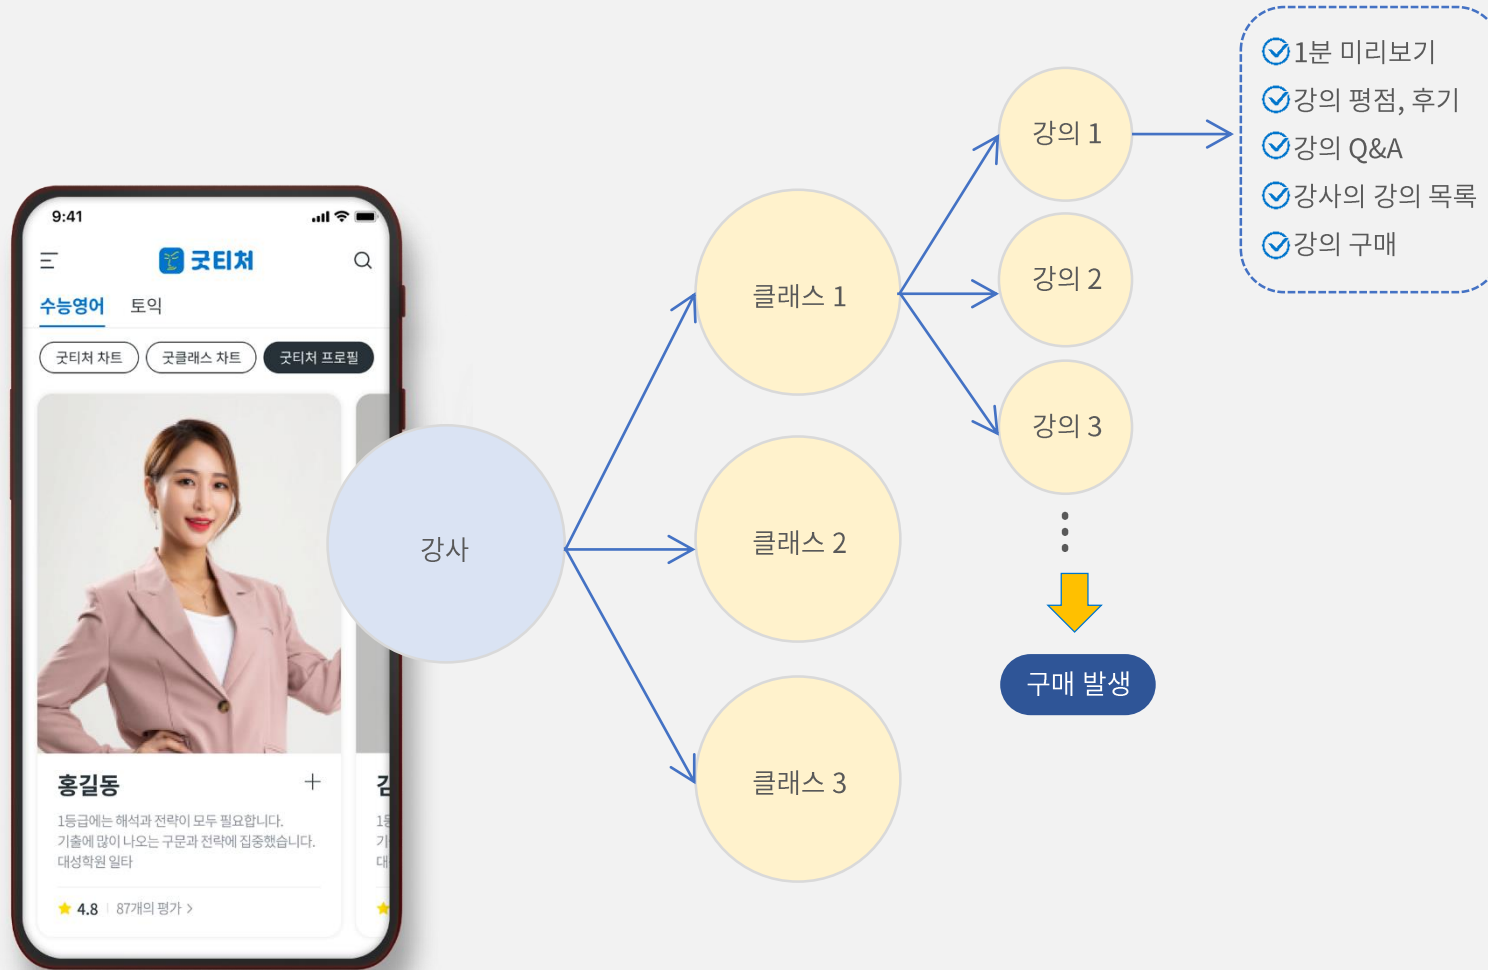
9:41

굿티처

수능영어 토익

굿티처 차트 굿클래스 차트 굿티처 프로필

홍길동 +

1등급에는 해석과 전략이 모두 필요합니다. 기출에 많이 나오는 구문과 전략에 집중했습니다. 대성학원 일타

4.8 | 87개의 평가 >

김

1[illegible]
기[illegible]
대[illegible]

강사

클래스 1

클래스 2

클래스 3

강의 1

강의 2

강의 3

⋮

구매 발생

1분 미리보기
강의 평점, 후기
강의 Q&A
강사의 강의 목록
강의 구매